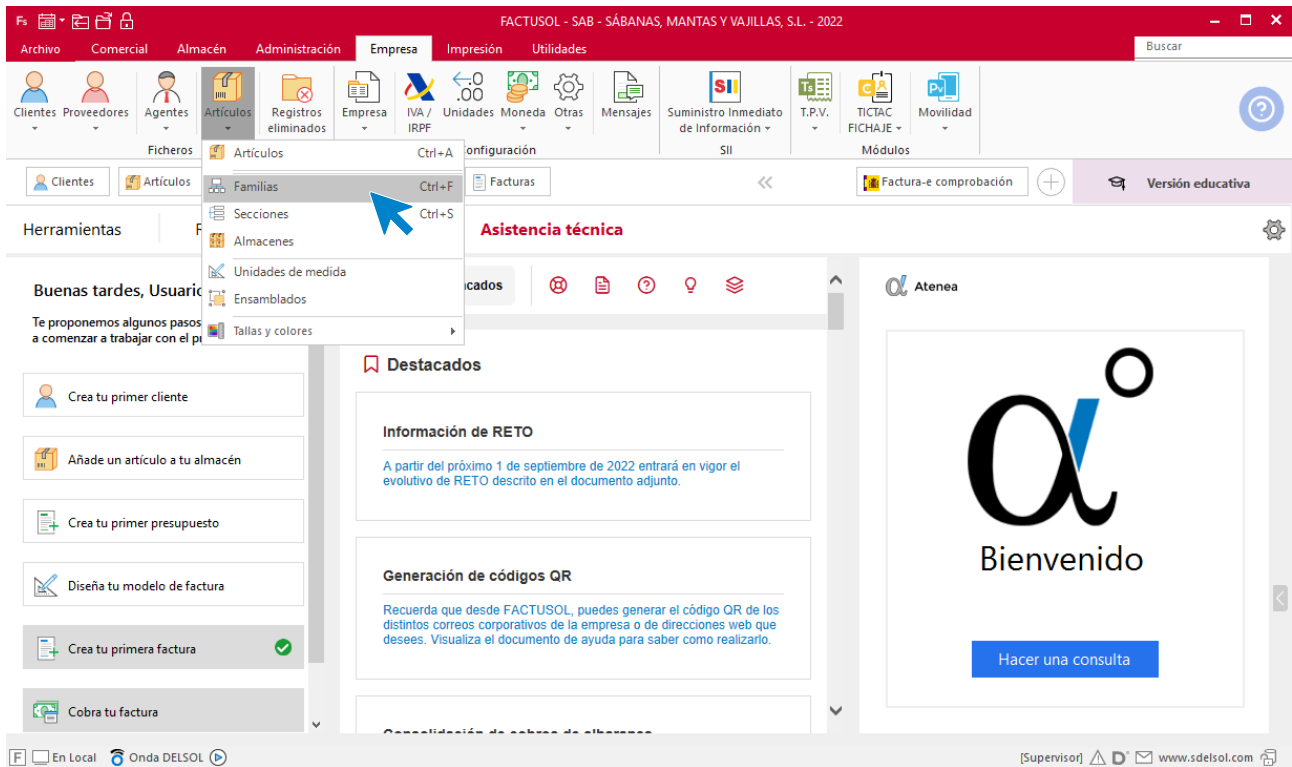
FACTUSOL - SAB - SÁBANAS, MANTAS Y VAJILLAS, S.L. - 2022

Archivo Comercial Almacén Administración Empresa Impresión Utilidades

Buscar

Clientes Proveedores Agentes Artículos Registros eliminados Empresa IVA / IRPF Unidades Moneda Otras Mensajes Suministro Inmediato de Información SII T.P.V. TICTAC FICHAJE Movilidad

Ficheros Configuración SII Módulos

Artículos Ctrl+A
Familias Ctrl+F
Secciones Ctrl+S
Almacenes
Unidades de medida
Ensamblados
Tallas y colores

Clientes Artículos Facturas «

Factura-e comprobación

Versión educativa

Herramientas

Asistencia técnica

Buenas tardes, Usuario

Te proponemos algunos pasos a comenzar a trabajar con el pr

Crea tu primer cliente

Añade un artículo a tu almacén

Crea tu primer presupuesto

Diseña tu modelo de factura

Crea tu primera factura

Cobra tu factura

acados

Destacados

Información de RETO

A partir del próximo 1 de septiembre de 2022 entrará en vigor el evolutivo de RETO descrito en el documento adjunto.

Generación de códigos QR

Recuerda que desde FACTUSOL, puedes generar el código QR de los distintos correos corporativos de la empresa o de direcciones web que desees. Visualiza el documento de ayuda para saber como realizarlo.

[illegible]

Atenea

Bienvenido

Hacer una consulta

F En Local Onda DELSOL

[Supervisor] www.sdelsol.com